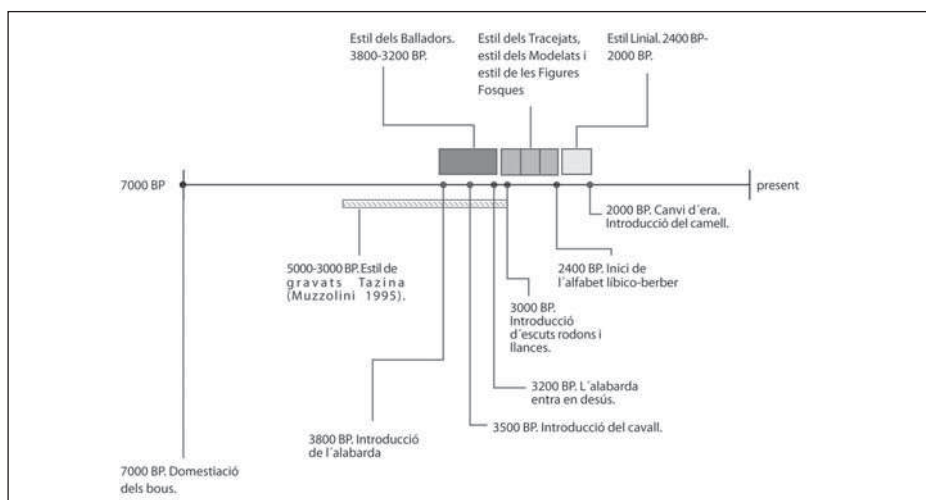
Estil dels Balladors. 3800-3200 BP.

Estil dels Tracejats, estil dels Modelats i estil de les Figures Fosques

Estil Linial. 2400 BP-2000 BP.

7000 BP

present

2000 BP. Canvi d´era. Introducció del camell.

5000-3000 BP. Estil de gravats Tazina (Muzzolini 1995).

2400 BP. Inici de l´alfabet líbico-berber

3000 BP. Introducció d´escuts rodons i llances.

3200 BP. L´alabarda entra en desús.

3800 BP. Introducció de l´alabarda

3500 BP. Introducció del cavall.

7000 BP. Domestiació dels bous.